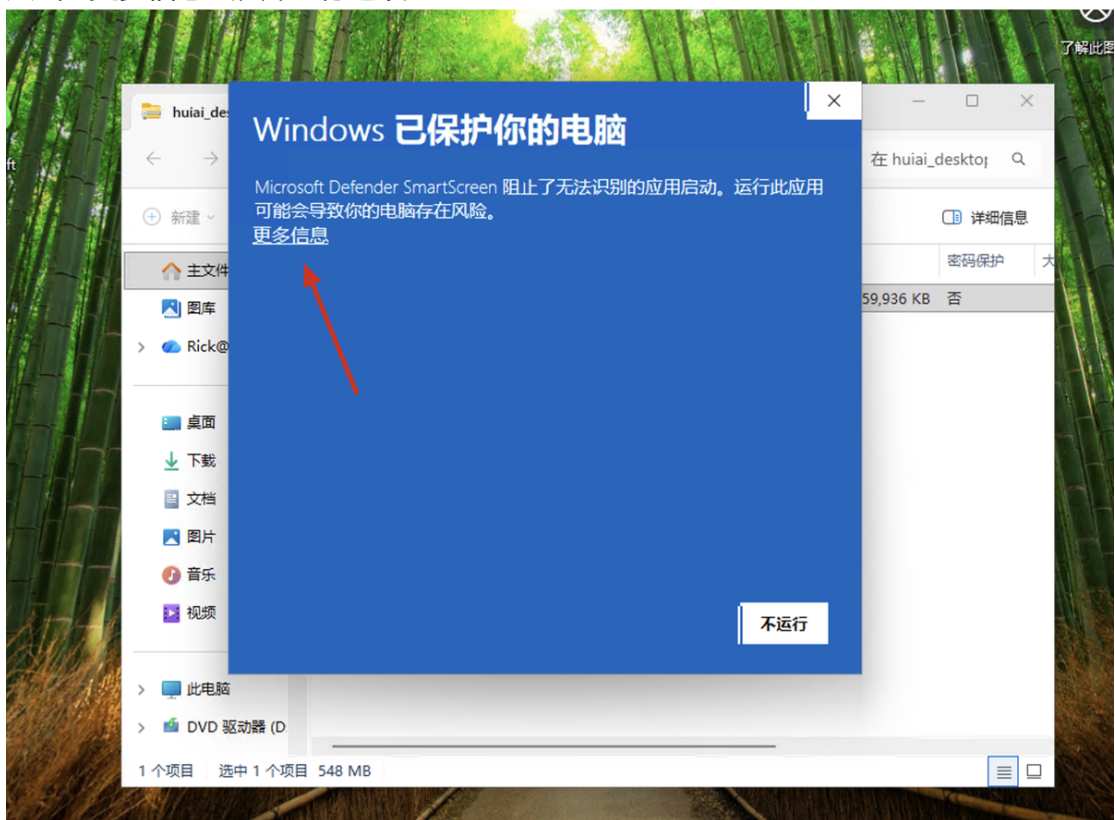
了解此图

huiai_des

在 huiai_deskto

新建

详细信息

主文件

密码保护

图库

59,936 KB 否

Rick@

桌面

下载

文档

图片

音乐

视频

此电脑

DVD 驱动器 (D

1 个项目 选中 1 个项目 548 MB

Windows 已保护你的电脑

Microsoft Defender SmartScreen 阻止了无法识别的应用启动。运行此应用可能会导致你的电脑存在风险。

更多信息

不运行